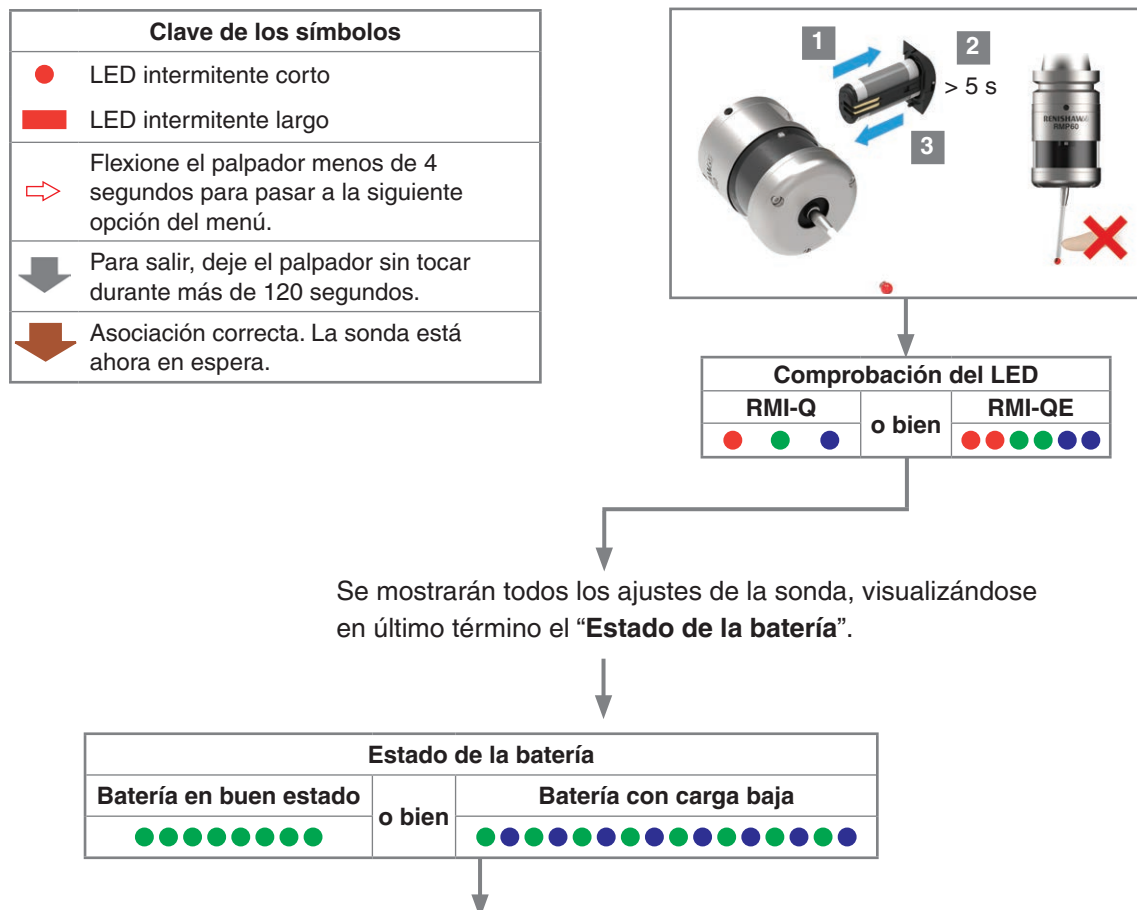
| Clave de los símbolos |
|---|
| LED intermitente corto |
| LED intermitente largo |
| Flexione el palpador menos de 4 segundos para pasar a la siguiente opción del menú. |
| Para salir, deje el palpador sin tocar durante más de 120 segundos. |
| Asociación correcta. La sonda está ahora en espera. |

1 2 > 5 s 3

RENISHAW RMP60

| Comprobación del LED | | |
|---|---|---|
| RMI-Q | o bien | RMI-QE |

Se mostrarán todos los ajustes de la sonda, visualizándose en último término el “**Estado de la batería**”.

| Estado de la batería | | |
|---|---|---|
| Batería en buen estado | o bien | Batería con carga baja |